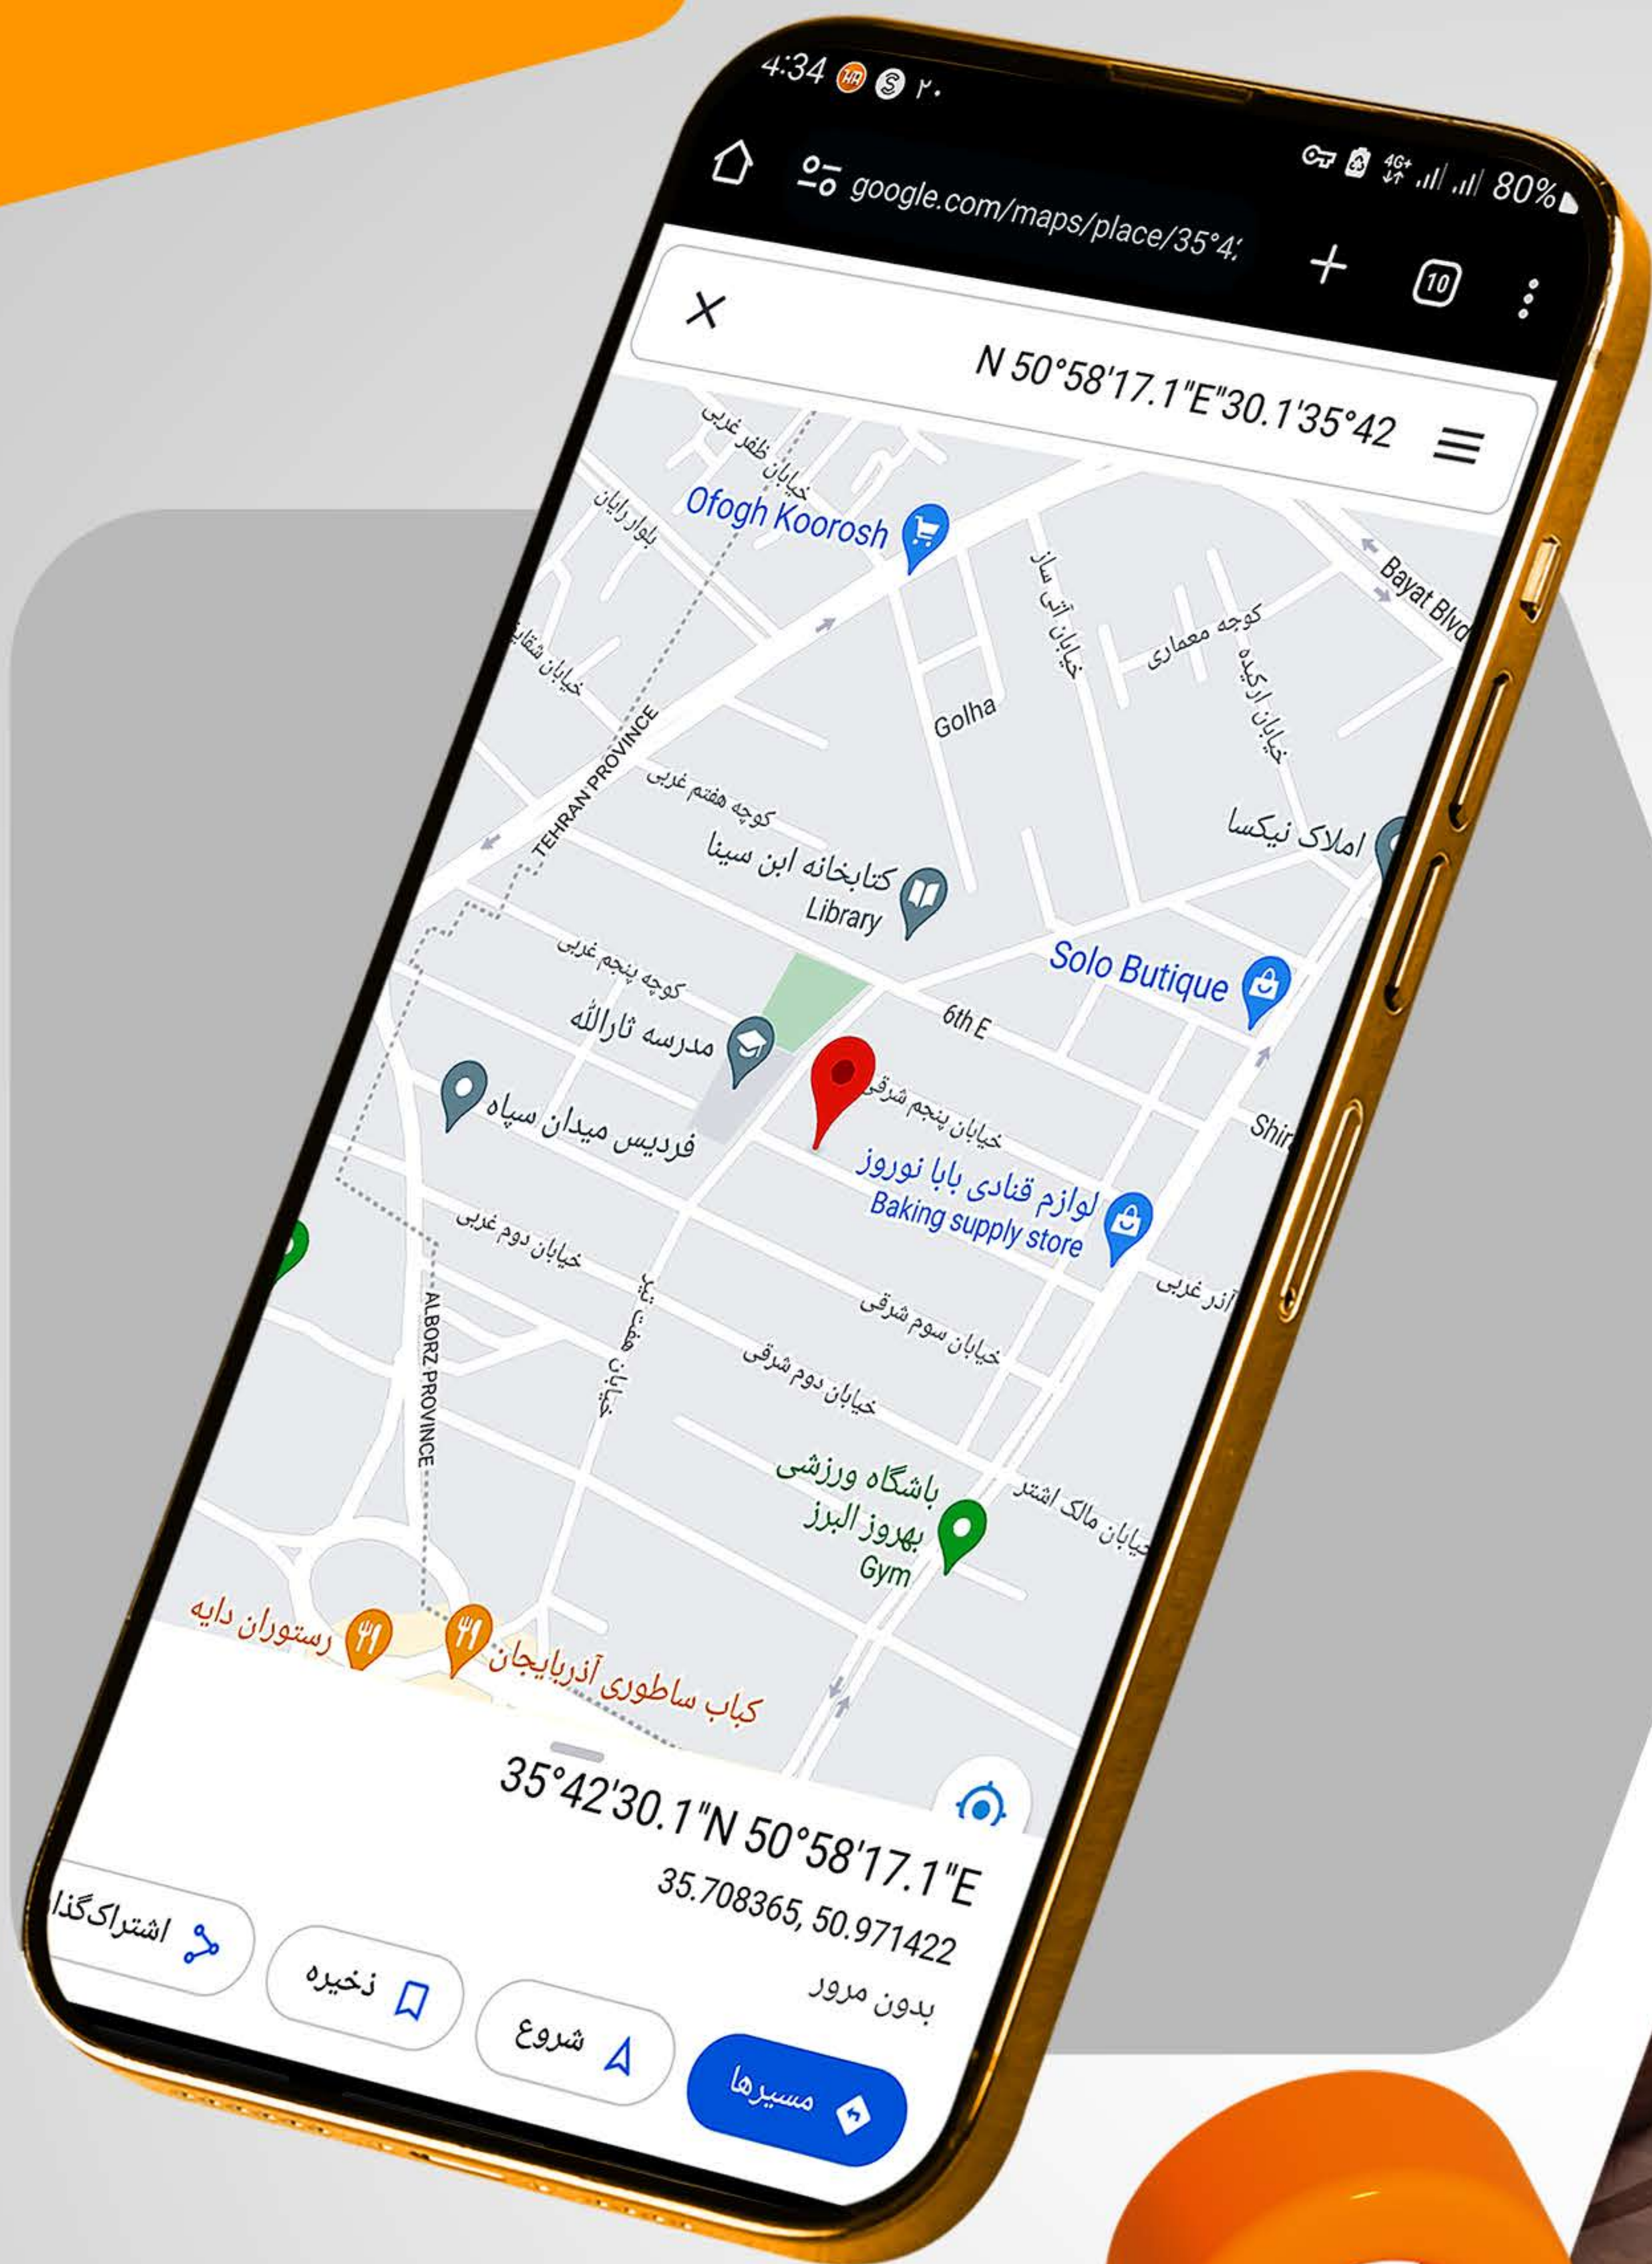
4:34 ۲۰

80%

google.com/maps/place/35°4

10

N 50°58'17.1"E"30.1'35°42

خیابان ظفر غربی

بلوار رایان

Ofogh Koorosh

خیابان آتی ساز

Bayat Blvd

کوچه معماری

خیابان ارکیده

خیابان شقایق

Golha

TEHRAN PROVINCE

کوچه هفتم غربی

املاک نیکسا

کتابخانه ابن سینا
Library

کوچه پنجم غربی

Solo Butique

6th E

مدرسه ثارالله

فردیس میدان سپاه

خیابان پنجم شرقی

Shir

لوازم قنادی بابا نوروز
Baking supply store

خیابان دوم غربی

آذر غربی

خیابان سوم شرقی

خیابان هفت تیر

ALBORZ PROVINCE

خیابان دوم شرقی

باشگاه ورزشی
بهروز البرز
Gym

خیابان مالک اشتر

رستوران دایه

کباب ساطوری آذربایجان

35°42'30.1"N 50°58'17.1"E
35.708365, 50.971422
بدون مرور

اشتراک‌گذا

ذخیره

شروع

مسیرها